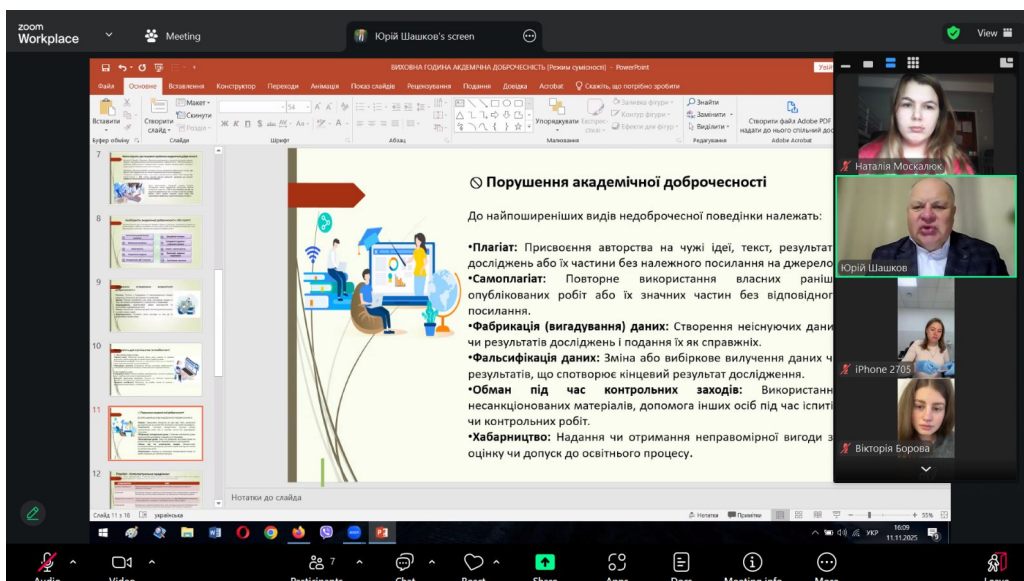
zoom Workplace

Meeting

Юрій Шашков's screen

View

ВИХОВНА ГОДИНА АКАДЕМІЧНА ДОБРОЧЕСНІСТЬ [Режим сумісності] - PowerPoint

Файл Основне Вставлення Конструктор Переходи Анімація Показ слайдів Рецензування Подання Довідка Acrobat Скажіть, що потрібно зробити

Вставити Створити слайд Макет Скинути Розділ Буфер обміну Слайди Шрифт Абзац Упорядкувати Експрес-стилі Заливка фігури Контур фігури Ефекти для фігури Малювання Знайти Замінити Виділити Редагування Створити файл Adobe PDF і надати до нього спільний дос Adobe Acrobat

7
8
9
10
11
12

⊘ Порушення академічної доброчесності

До найпоширеніших видів недоброчесної поведінки належать:

•Плагіат: Присвоєння авторства на чужі ідеї, текст, результат досліджень або їх частини без належного посилання на джерело

•Самоплагіат: Повторне використання власних раніш опублікованих робіт або їх значних частин без відповідног посилання.

•Фабрикація (вигадування) даних: Створення неіснуючих дани чи результатів досліджень і подання їх як справжніх.

•Фальсифікація даних: Зміна або вибіркове вилучення даних ч результатів, що спотворює кінцевий результат дослідження.

•Обман під час контрольних заходів: Використанн несанкціонованих матеріалів, допомога інших осіб під час іспит чи контрольних робіт.

•Хабарництво: Надання чи отримання неправомірної вигоди з оцінку чи допуск до освітнього процесу.

Нотатки до слайда

Слайд 11 з 18 українська Нотатки Примітки 55%

УКР 16:09 11.11.2025

Наталія Москалюк
Юрій Шашков
iPhone 2705
Вікторія Борова

Audio Video Participants 7 Chat React Share Apps Docs Meeting info More Leave